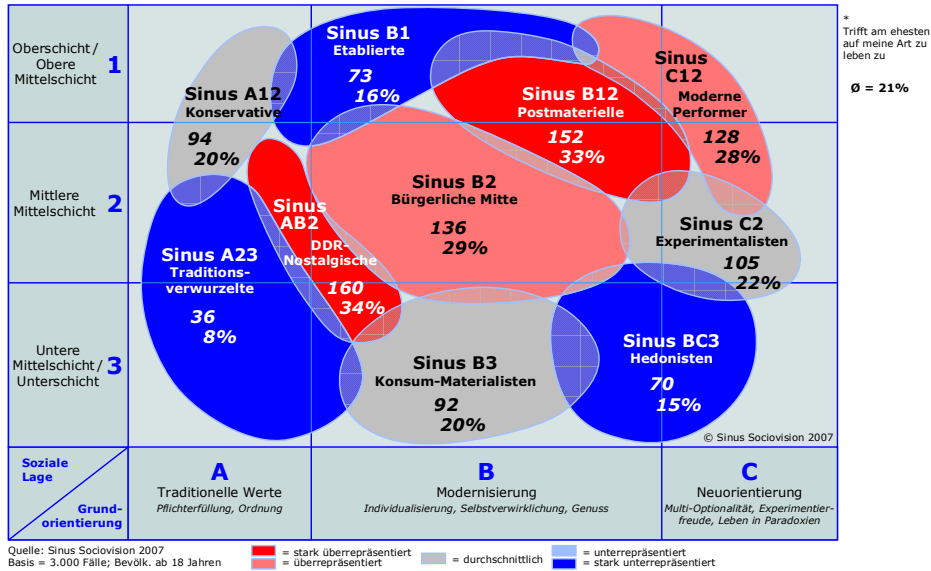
Oberschicht / Obere Mittelschicht 1

Mittlere Mittelschicht 2

Untere Mittelschicht / Unterschicht 3

Sinus B1
Etablierte
73
16%

Sinus A12
Konservative
94
20%

Sinus B12
Postmaterielle
152
33%

Sinus C12
Moderne Performer
128
28%

Sinus AB2
DDR-Nostalgische
160
34%

Sinus B2
Bürgerliche Mitte
136
29%

Sinus C2
Experimentalisten
105
22%

Sinus A23
Traditionsverwurzelte
36
8%

Sinus B3
Konsum-Materialisten
92
20%

Sinus BC3
Hedonisten
70
15%

© Sinus Sociovision 2007

* Trifft am ehesten auf meine Art zu leben zu

Ø = 21%

Soziale Lage

Grundorientierung

A
Traditionelle Werte
Pflichterfüllung, Ordnung

B
Modernisierung
Individualisierung, Selbstverwirklichung, Genuss

C
Neuorientierung
Multi-Optionalität, Experimentierfreude, Leben in Paradoxien

Quelle: Sinus Sociovision 2007
Basis = 3.000 Fälle; Bevölk. ab 18 Jahren

= stark überrepräsentiert
= überrepräsentiert
= durchschnittlich
= unterrepräsentiert
= stark unterrepräsentiert